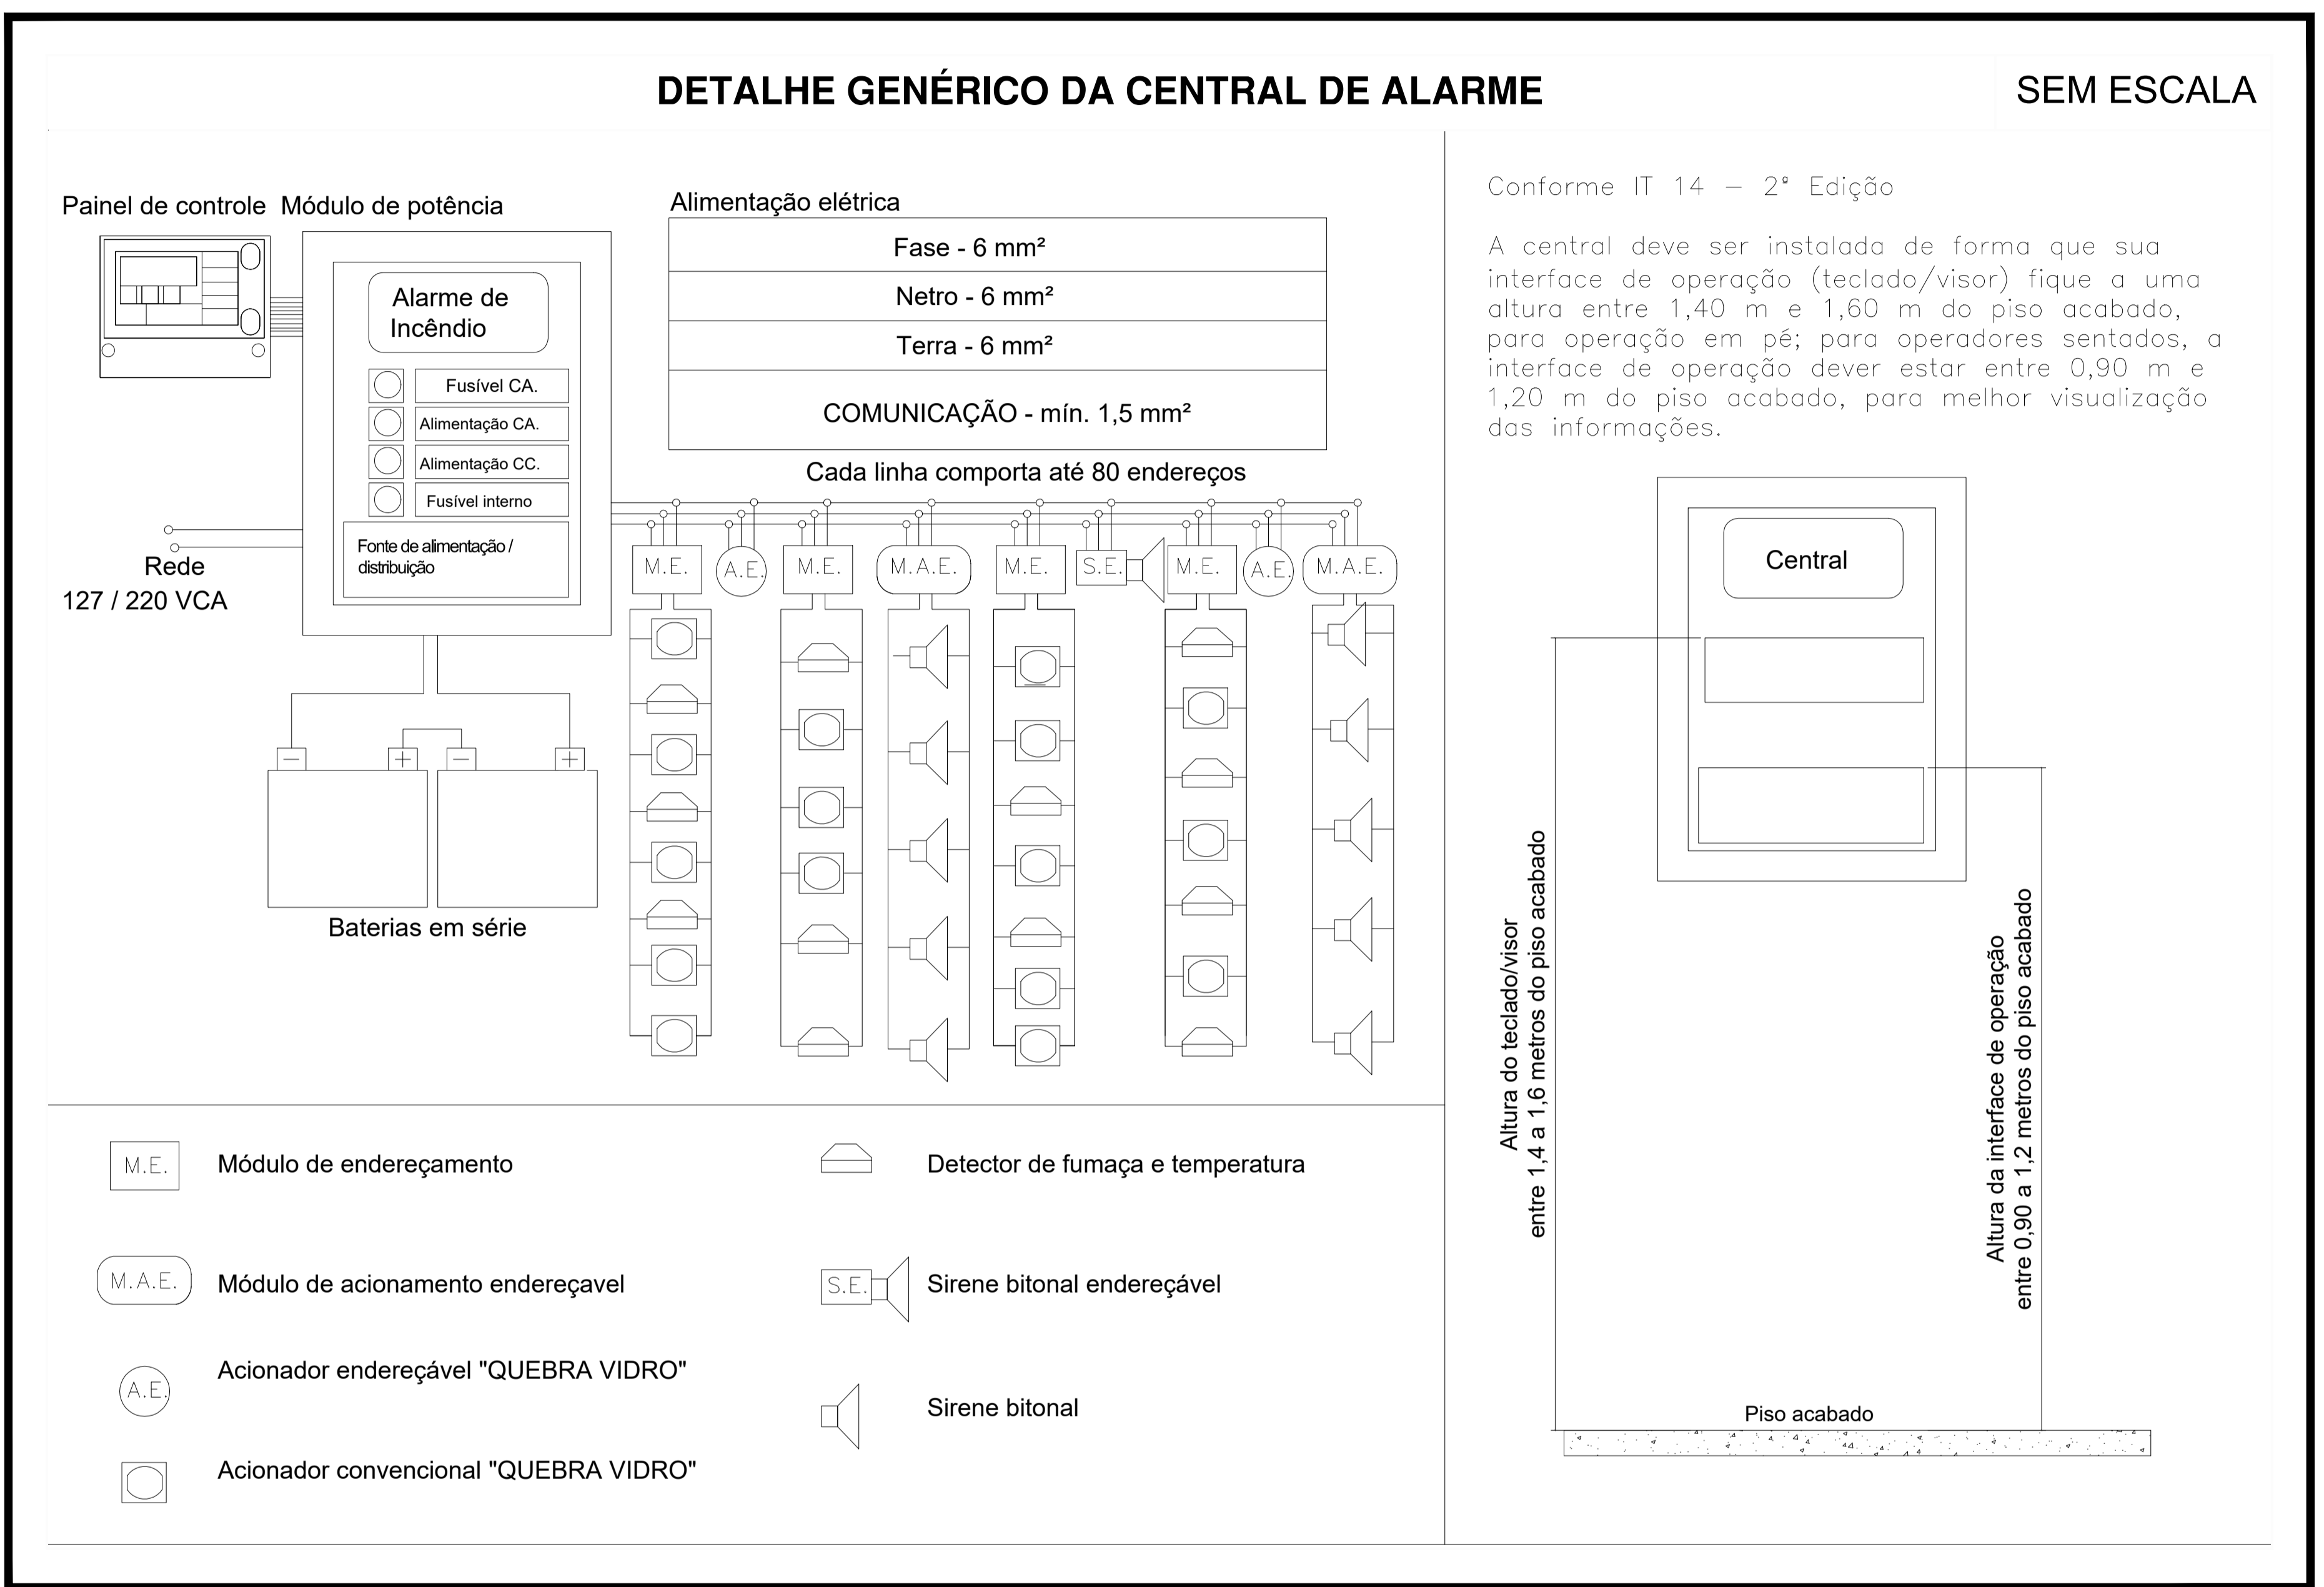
DETALHE GENÉRICO DA CENTRAL DE ALARME

SEM ESCALA

Painel de controle Módulo de potência

Alarme de Incêndio

Fusível CA.

Alimentação CA.

Alimentação CC.

Fusível interno

Fonte de alimentação / distribuição

Rede
127 / 220 VCA

Baterias em série

Alimentação elétrica

| Fase - 6 mm² |
|---|
| Netro - 6 mm² |
| Terra - 6 mm² |
| COMUNICAÇÃO - mín. 1,5 mm² |

Cada linha comporta até 80 endereços

M.E. A.E. M.E. M.A.E. M.E. S.E. M.E. A.E. M.A.E.

Conforme IT 14 — 2ª Edição

A central deve ser instalada de forma que sua interface de operação (teclado/visor) fique a uma altura entre 1,40 m e 1,60 m do piso acabado, para operação em pé; para operadores sentados, a interface de operação dever estar entre 0,90 m e 1,20 m do piso acabado, para melhor visualização das informações.

Central

Altura do teclado/visor entre 1,4 a 1,6 metros do piso acabado

Altura da interface de operação entre 0,90 a 1,2 metros do piso acabado

Piso acabado

M.E. Módulo de endereçamento

M.A.E. Módulo de acionamento endereçavel

A.E. Acionador endereçável "QUEBRA VIDRO"

Acionador convencional "QUEBRA VIDRO"

Detector de fumaça e temperatura

S.E. Sirene bitonal endereçável

Sirene bitonal